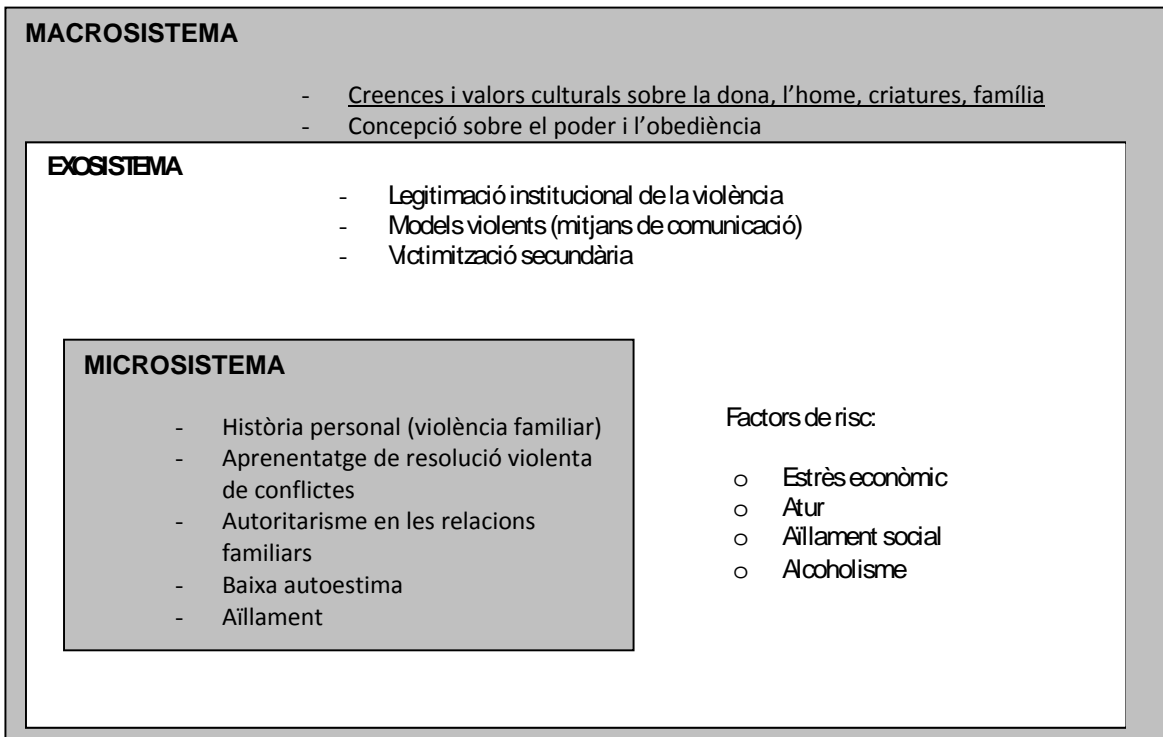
MACROSISTEMA

- Creences i valors culturals sobre la dona, l'home, criatures, família
- Concepció sobre el poder i l'obediència

EXOSISTEMA

- Legitimació institucional de la violència
- Models violents (mitjans de comunicació)
- Victimització secundària

MICROSISTEMA

- Història personal (violència familiar)
- Aprenentatge de resolució violenta de conflictes
- Autoritarisme en les relacions familiars
- Baixa autoestima
- Aïllament

Factors de risc:

o Estrès econòmic
o Atur
o Aïllament social
o Alcoholisme